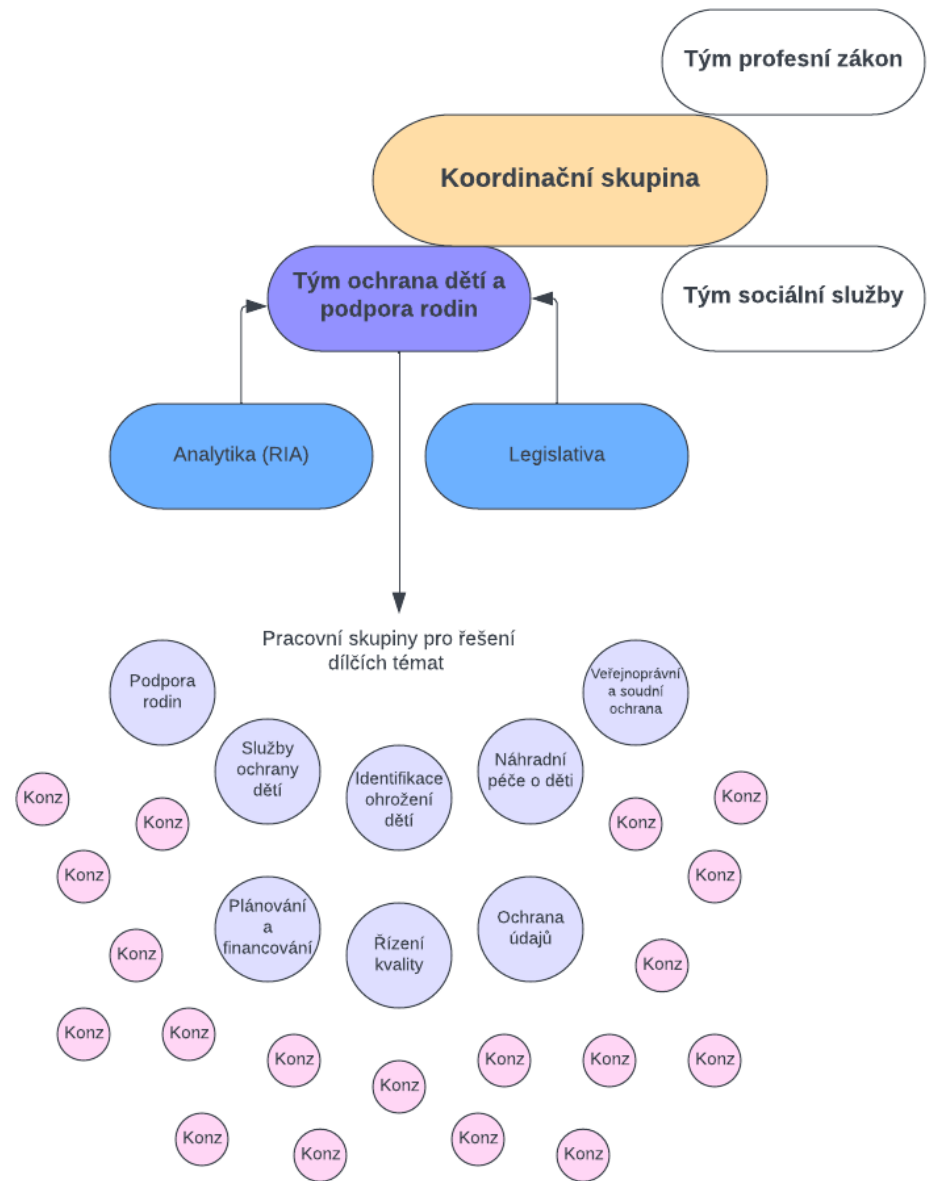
Tým profesní zákon

Koordinační skupina

Tým ochrana dětí a podpora rodin

Tým sociální služby

Analytika (RIA)

Legislativa

Pracovní skupiny pro řešení dílčích témat

Podpora rodin

Veřejnoprávní a soudní ochrana

Služby ochrany dětí

Identifikace ohrožení dětí

Náhradní péče o děti

Konz

Konz

Konz

Konz

Konz

Konz

Plánování a financování

Řízení kvality

Ochrana údajů

Konz

Konz

Konz

Konz

Konz

Konz

Konz

Konz

Konz

Konz

Konz

Konz

Konz